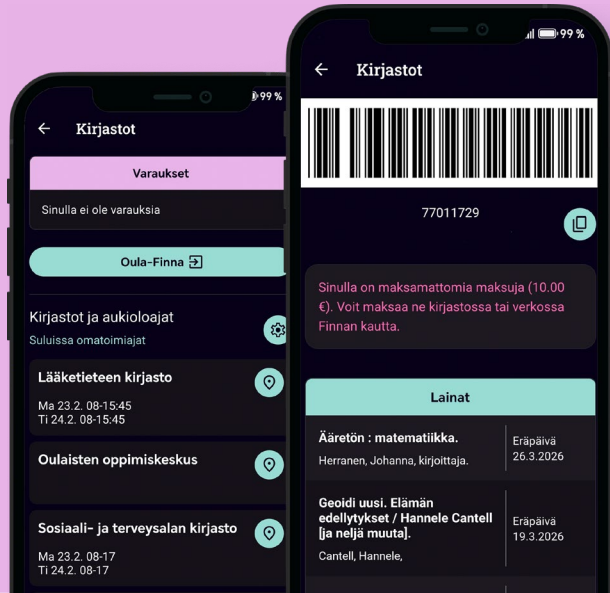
99 %

Kirjastot

Varaukset

Sinulla ei ole varauksia

Oula-Finna

Kirjastot ja aukioloajat

Suluissa omatoimiajat

Lääketieteen kirjasto

Ma 23.2. 08-15:45
Ti 24.2. 08-15:45

Oulaisten oppimiskeskus

Sosiaali- ja terveysalan kirjasto

Ma 23.2. 08-17
Ti 24.2. 08-17

99 %

Kirjastot

77011729

Sinulla on maksamattomia maksuja (10.00 €). Voit maksaa ne kirjastossa tai verkossa Finnan kautta.

Lainat

Ääretön : matematiikka.

Herranen, Johanna, kirjoittaja.

Eräpäivä
26.3.2026

Geoidi uusi. Elämän edellytykset / Hannele Cantell [ja neljä muuta].

Cantell, Hannele,

Eräpäivä
19.3.2026